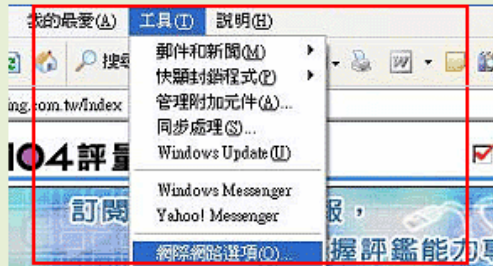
我的最愛(A) 工具(T) 說明(H)

搜尋

ing.com.tw/index

104 評量

郵件和新聞(M)
快顯封鎖程式(P)
管理附加元件(A)...
同步處理(S)...
Windows Update(U)
Windows Messenger
Yahoo! Messenger
網際網路選項(O)...

訂閱

報，

握評鑑能力